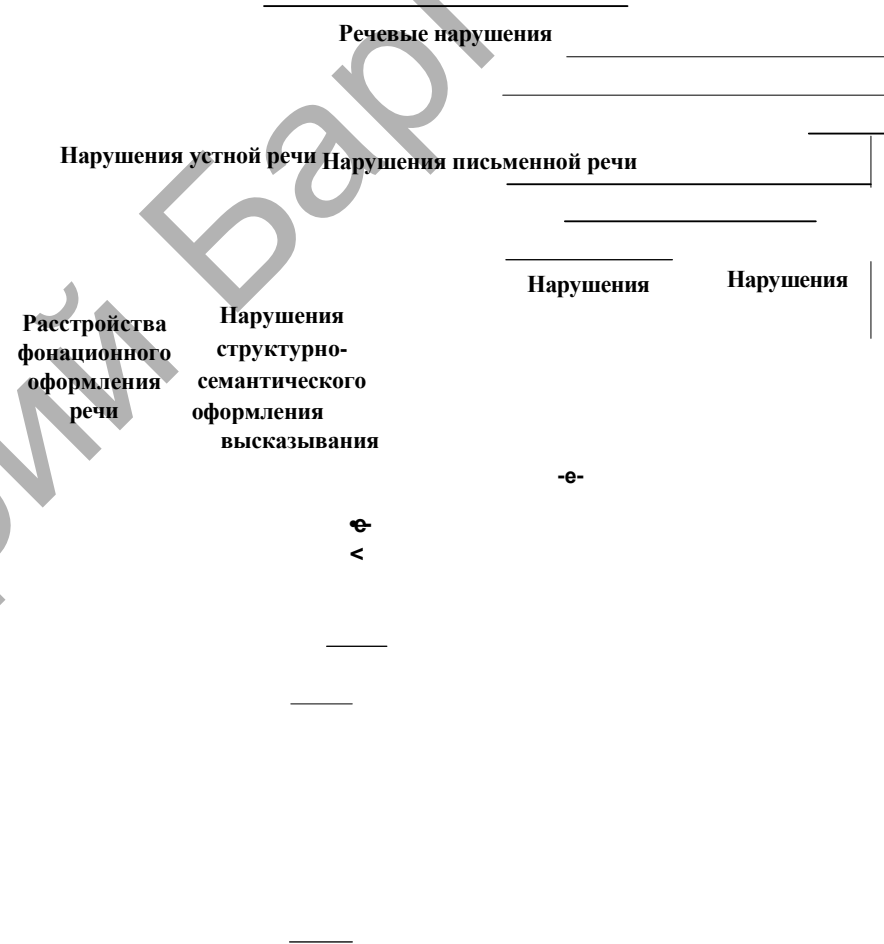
Речевые нарушения

Нарушения устной речи Нарушения письменной речи

Нарушения

Нарушения

Расстройства фонационного оформления речи

Нарушения структурно-семантического оформления высказывания

-е-

-е-
<